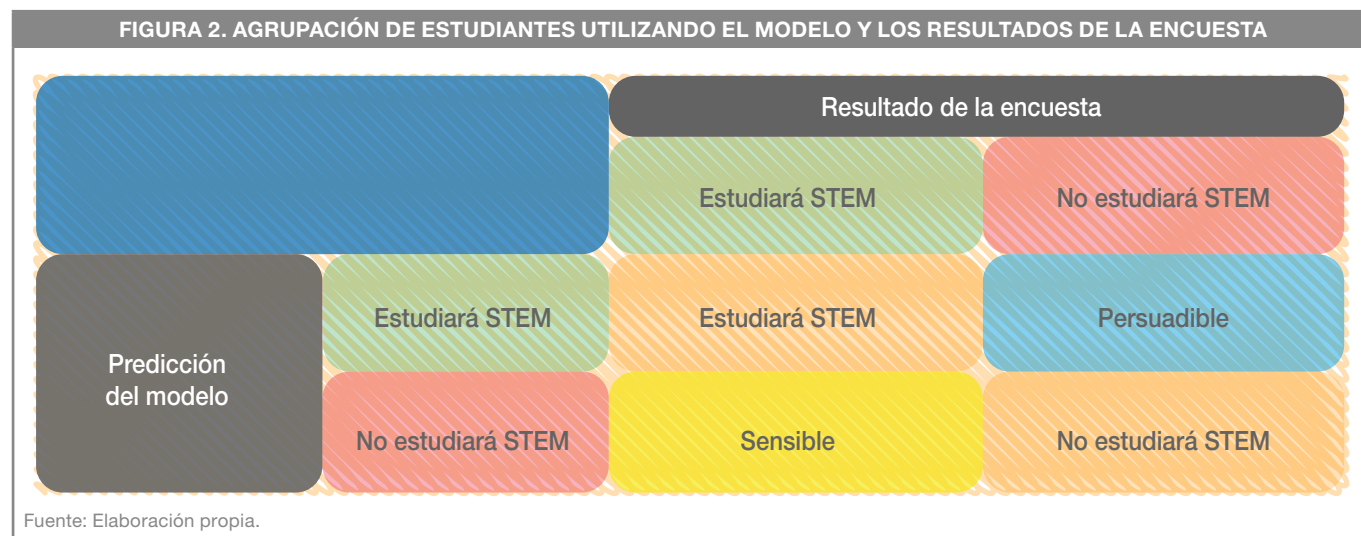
FIGURA 2. AGRUPACIÓN DE ESTUDIANTES UTILIZANDO EL MODELO Y LOS RESULTADOS DE LA ENCUESTA

| | | Resultado de la encuesta | |
|---|---|---|---|
| | | Estudiará STEM | No estudiará STEM |
| Predicción del modelo | Estudiará STEM | Estudiará STEM | Persuadible |
| | No estudiará STEM | Sensible | No estudiará STEM |

Fuente: Elaboración propia.